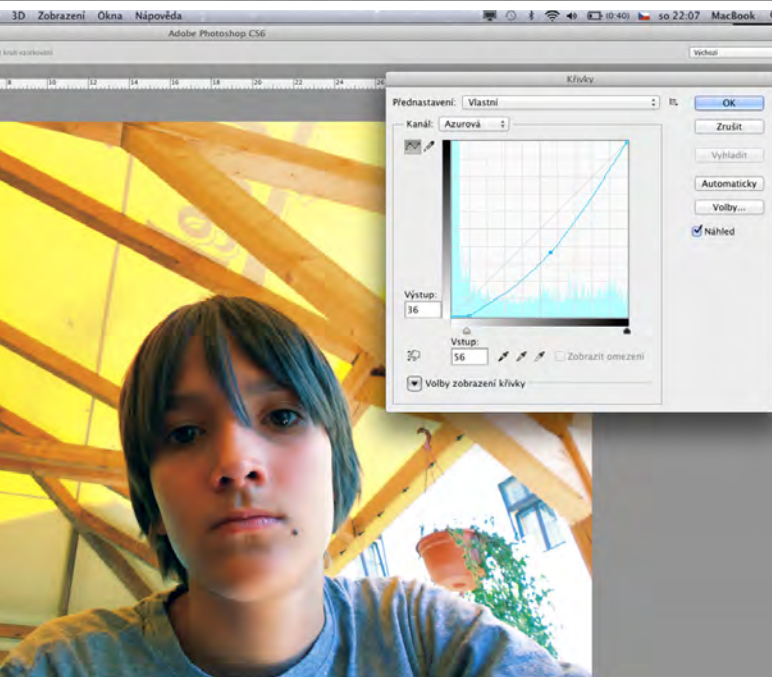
3D Zobrazení Okna Nápověda

(0:40) so 22:07 MacBook

Adobe Photoshop CS6

Výchozí

8 10 12 14 16 18 20 22 24

Křivky

Přednastavení: Vlastní

OK

Zrušit

Vyhladit

Automaticky

Volby...

Náhled

Kanál: Azurová

Výstup:

36

Vstup:

56

Zobrazit omezení

Volby zobrazení křivky